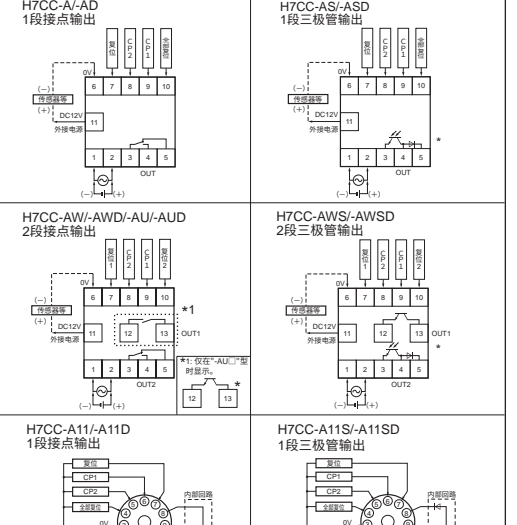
H7CC-A/-AD
1段接点输出

0V
复位
CP2
CP1
全复位
(−)
传感器等
(+)
DC12V
外接电源
6 7 8 9 10
11
1 2 3 4 5
OUT
(−) (+)

H7CC-AS/-ASD
1段三极管输出

0V
复位
CP2
CP1
全复位
(−)
传感器等
(+)
DC12V
外接电源
6 7 8 9 10
11
1 2 3 4 5
OUT
*
(−) (+)

H7CC-AW/-AWD/-AU/-AUD
2段接点输出

0V
复位1
CP2
CP1
复位2
(−)
传感器等
(+)
DC12V
外接电源
6 7 8 9 10
11
12
13
*1
OUT1
1 2 3 4 5
OUT2
*1: 仅在"-AU□"型时显示。
*
12 13
(−) (+)

H7CC-AWS/-AWSD
2段三极管输出

0V
复位1
CP2
CP1
复位2
(−)
传感器等
(+)
DC12V
外接电源
6 7 8 9 10
11
12
13
OUT1
*
1 2 3 4 5
OUT2
(−) (+)

H7CC-A11/-A11D
1段接点输出

复位
CP1
CP2
全部复位
0V
内部回路

H7CC-A11S/-A11SD
1段三极管输出

复位
CP1
CP2
全部复位
0V
内部回路